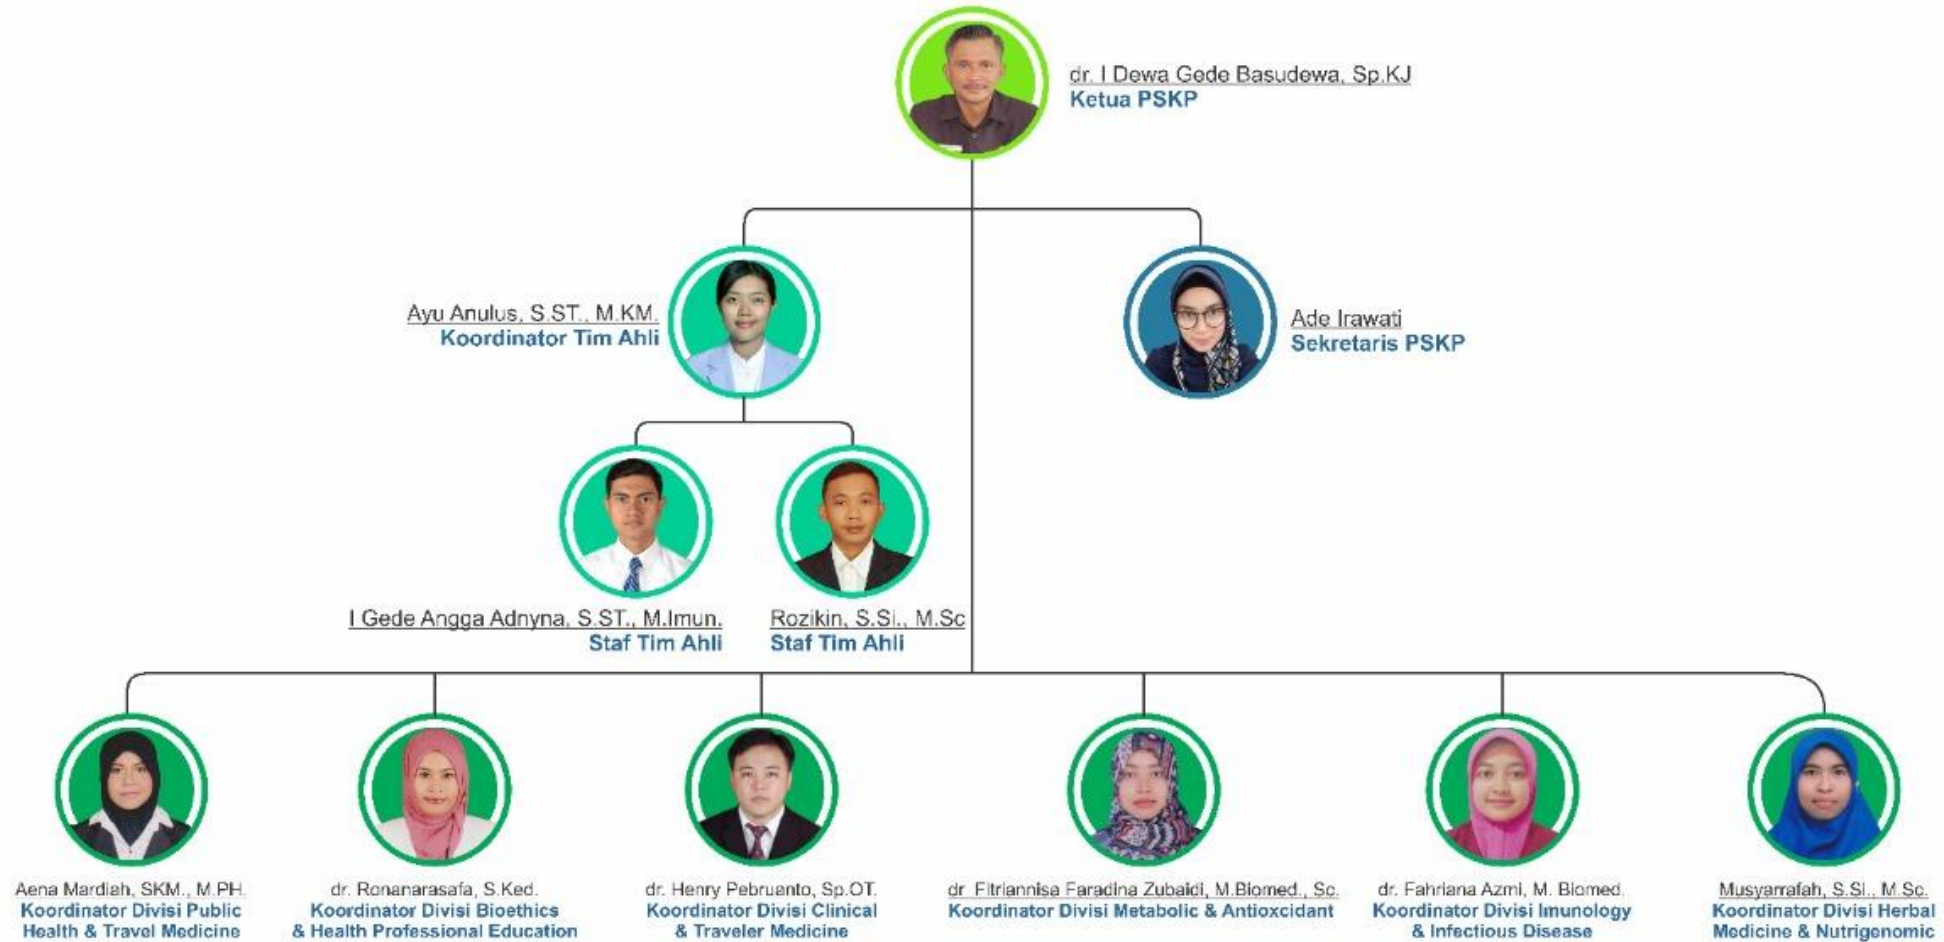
dr. I Dewa Gede Basudewa, Sp.KJ
Ketua PSKP

Ayu Anulus, S.ST., M.KM.
Koordinator Tim Ahli

Ade Irawati
Sekretaris PSKP

I Gede Angga Adnyna, S.ST., M.Imun.
Staf Tim Ahli

Rozikin, S.Si., M.Sc
Staf Tim Ahli

Aena Mardiah, SKM., M.PH.
Koordinator Divisi Public Health & Travel Medicine

dr. Ronanarasafa, S.Ked.
Koordinator Divisi Bioethics & Health Professional Education

dr. Henry Pebruanto, Sp.OT.
Koordinator Divisi Clinical & Traveler Medicine

dr. Fitriannisa Faradina Zubaidi, M.Biomed., Sc.
Koordinator Divisi Metabolic & Antioxcidant

dr. Fahriana Azmi, M. Biomed.
Koordinator Divisi Imunology & Infectious Disease

Musyarrafah, S.Si., M.Sc.
Koordinator Divisi Herbal Medicine & Nutrigenomic